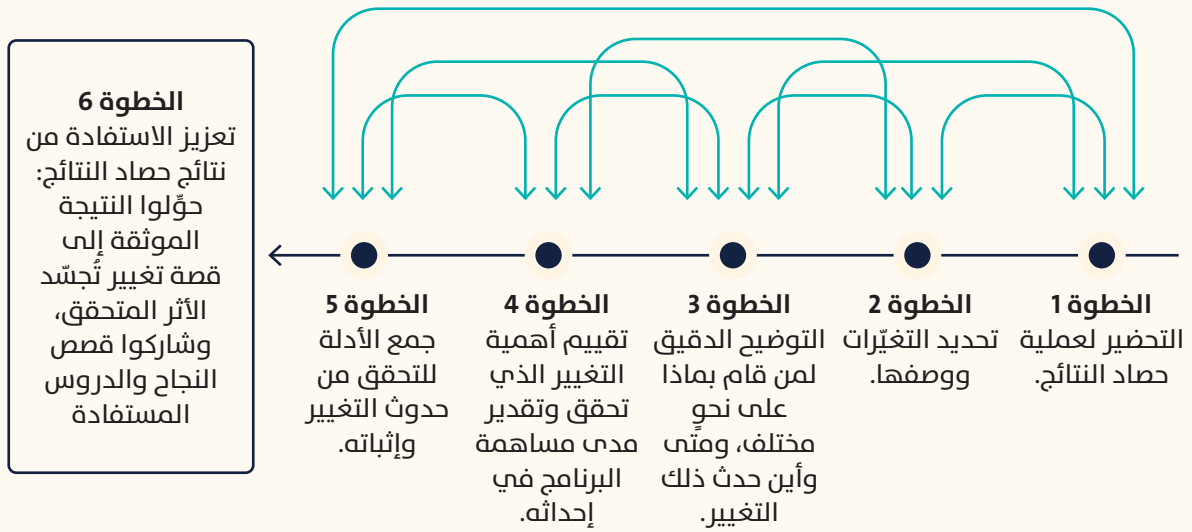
الخطوة 1
التحضير لعملية حصاد النتائج.

الخطوة 2
تحديد التغيّرات ووصفها.

الخطوة 3
التوضيح الدقيق لمن قام بماذا على نحو مختلف، ومتى وأين حدث ذلك التغيير.

الخطوة 4
تقييم أهمية التغيير الذي تحقق وتقدير مدى مساهمة البرنامج في إحداثه.

الخطوة 5
جمع الأدلة للتحقق من حدوث التغيير وإثباته.

الخطوة 6
تعزيز الاستفادة من نتائج حصاد النتائج: حوِّلوا النتيجة الموثقة إلى قصة تغيير تُجسّد الأثر المتحقق، وشاركوا قصص النجاح والدروس المستفادة